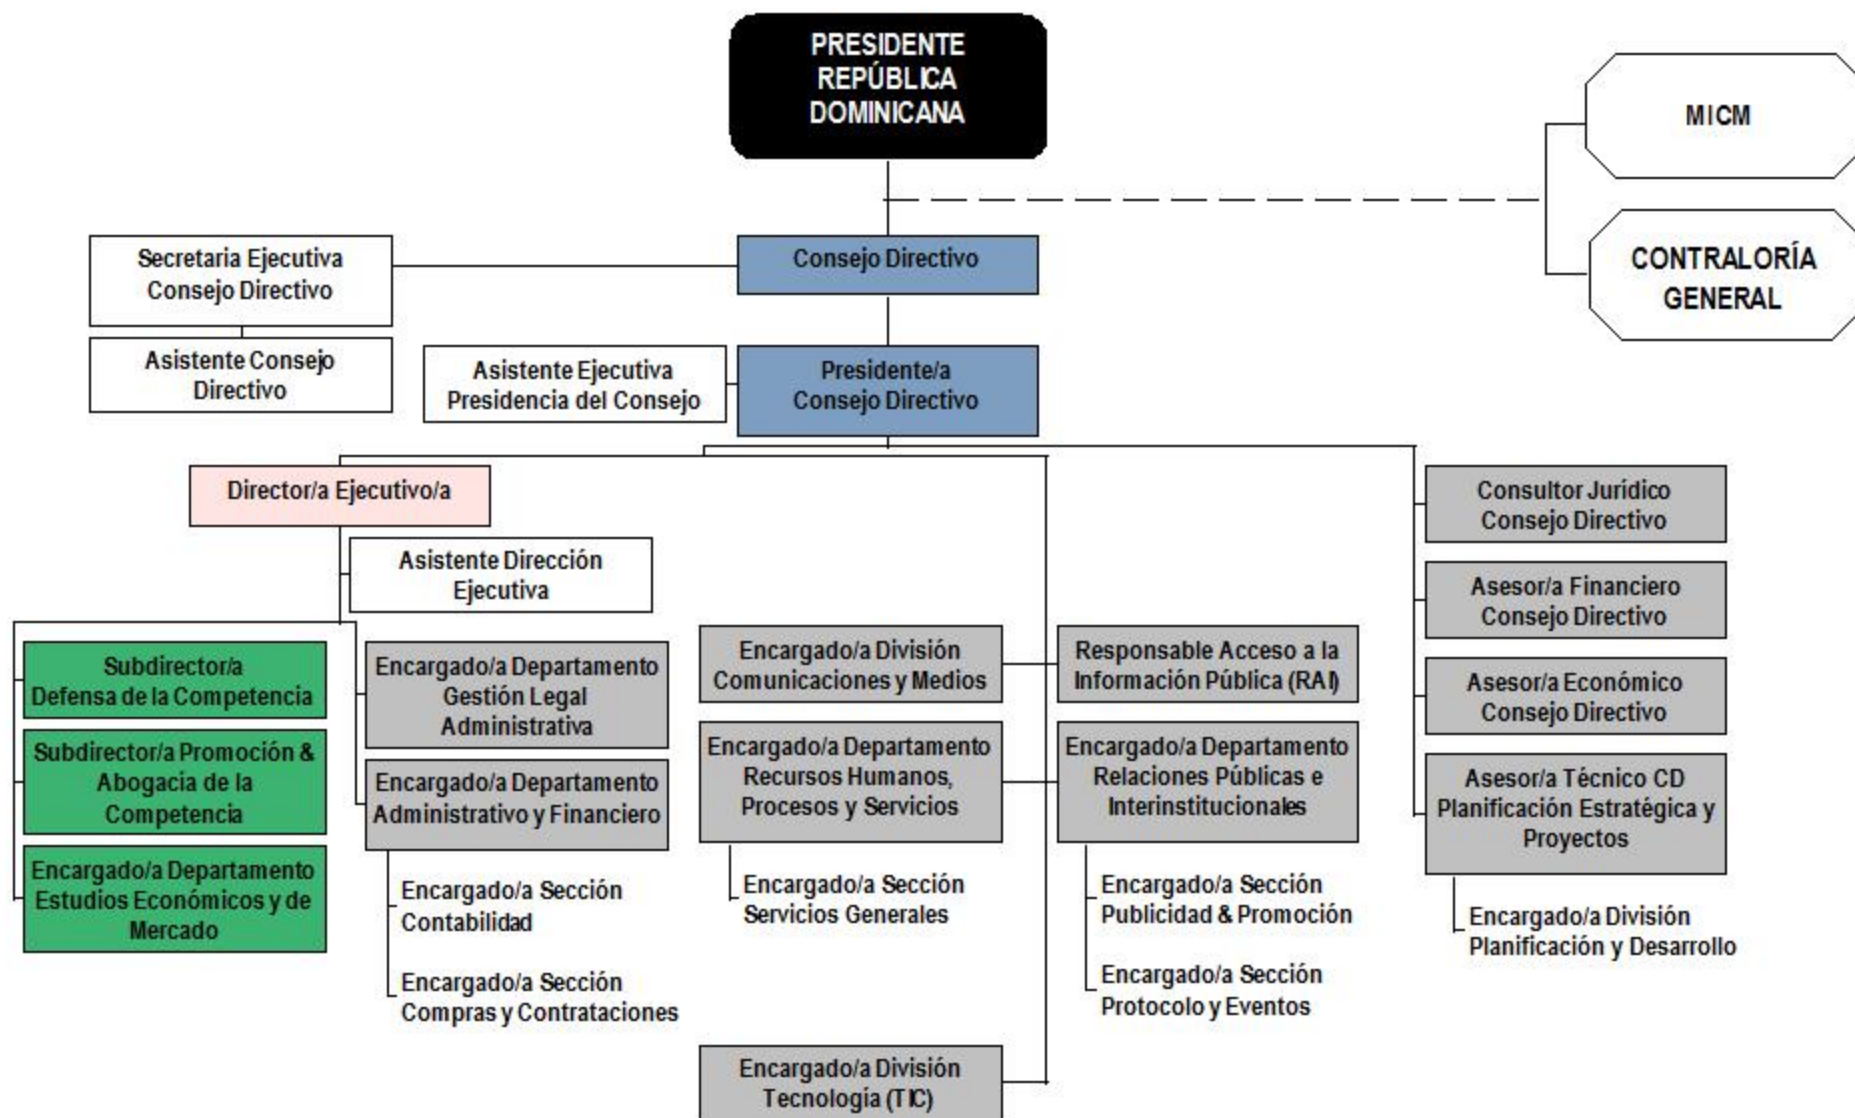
PRESIDENTE REPÚBLICA DOMINICANA

MICM

CONTRALORÍA GENERAL

Secretaria Ejecutiva Consejo Directivo

Consejo Directivo

Asistente Consejo Directivo

Asistente Ejecutiva Presidencia del Consejo

Presidente/a Consejo Directivo

Director/a Ejecutivo/a

Asistente Dirección Ejecutiva

Subdirector/a Defensa de la Competencia

Subdirector/a Promoción & Abogacia de la Competencia

Encargado/a Departamento Estudios Económicos y de Mercado

Encargado/a Departamento Gestión Legal Administrativa

Encargado/a Departamento Administrativo y Financiero

Encargado/a Sección Contabilidad

Encargado/a Sección Compras y Contrataciones

Encargado/a División Comunicaciones y Medios

Encargado/a Departamento Recursos Humanos, Procesos y Servicios

Encargado/a Sección Servicios Generales

Encargado/a División Tecnología (TIC)

Responsable Acceso a la Información Pública (RAI)

Encargado/a Departamento Relaciones Públicas e Interinstitucionales

Encargado/a Sección Publicidad & Promoción

Encargado/a Sección Protocolo y Eventos

Consultor Jurídico Consejo Directivo

Asesor/a Financiero Consejo Directivo

Asesor/a Económico Consejo Directivo

Asesor/a Técnico CD Planificación Estratégica y Proyectos

Encargado/a División Planificación y Desarrollo